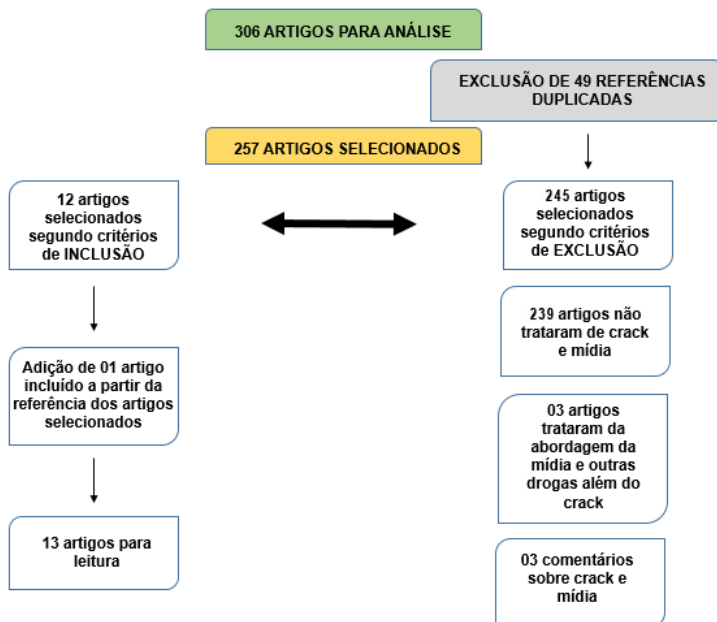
306 ARTIGOS PARA ANÁLISE

EXCLUSÃO DE 49 REFERÊNCIAS DUPLICADAS

257 ARTIGOS SELECIONADOS

12 artigos selecionados segundo critérios de INCLUSÃO

245 artigos selecionados segundo critérios de EXCLUSÃO

239 artigos não trataram de crack e mídia

Adição de 01 artigo incluído a partir da referência dos artigos selecionados

03 artigos trataram da abordagem da mídia e outras drogas além do crack

13 artigos para leitura

03 comentários sobre crack e mídia